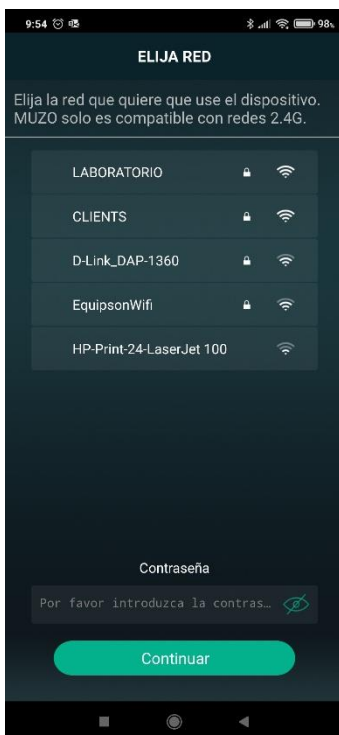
9:54 98

ELIJA RED

Elija la red que quiere que use el dispositivo. MUZO solo es compatible con redes 2.4G.

LABORATORIO

CLIENTS

D-Link_DAP-1360

EquipsonWifi

HP-Print-24-LaserJet 100

Contraseña

Por favor introduzca la contras...

Continuar